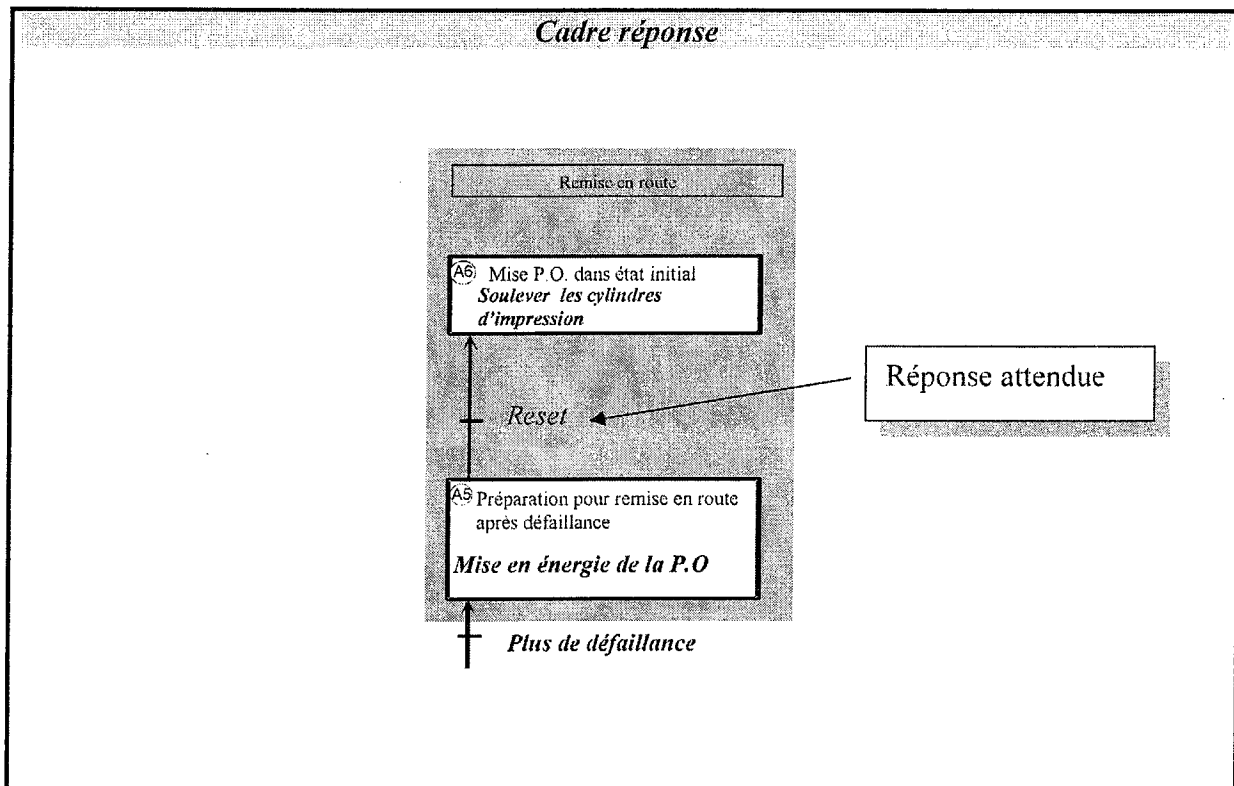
Cadre réponse

Remise en route

A6 Mise P.O. dans état initial
Soulever les cylindres d'impression

Réponse attendue

Reset

A5 Préparation pour remise en route après défaillance
Mise en énergie de la P.O

Plus de défaillance